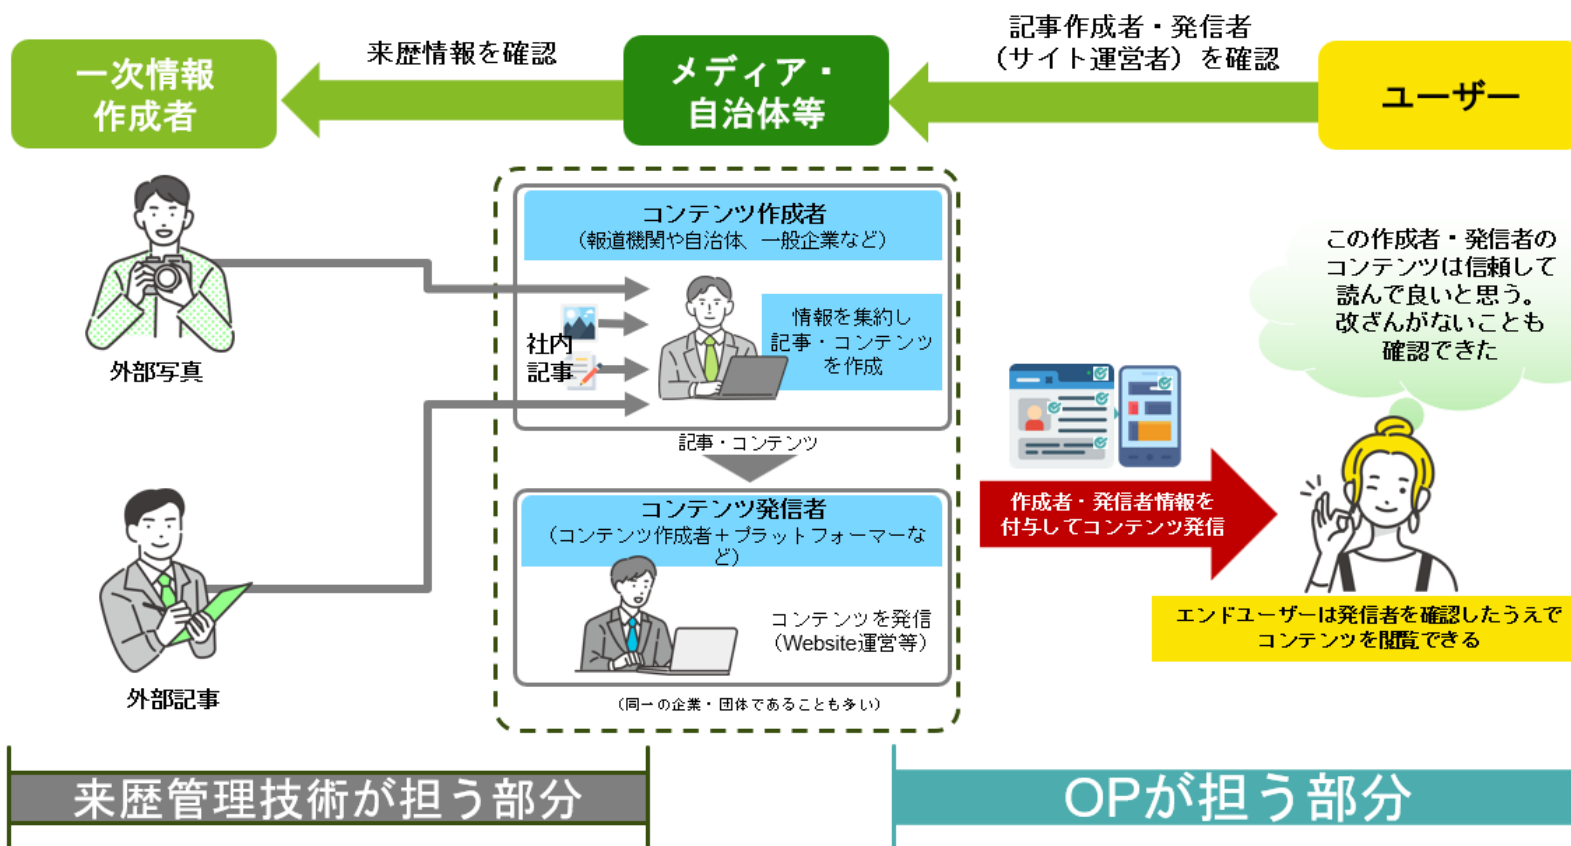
一次情報
作成者

来歴情報を確認

メディア・
自治体等

記事作成者・発信者
（サイト運営者）を確認

ユーザー

コンテンツ作成者
（報道機関や自治体、一般企業など）

社内
記事

情報を集約し
記事・コンテンツ
を作成

外部写真

記事・コンテンツ

コンテンツ発信者
（コンテンツ作成者＋プラットフォーマーなど）

コンテンツを発信
（Website運営等）

外部記事

（同一の企業・団体であることも多い）

この作成者・発信者の
コンテンツは信頼して
読んで良いと思う。
改ざんがないことも
確認できた

作成者・発信者情報を
付与してコンテンツ発信

エンドユーザーは発信者を確認したうえで
コンテンツを閲覧できる

来歴管理技術が担う部分

OPが担う部分